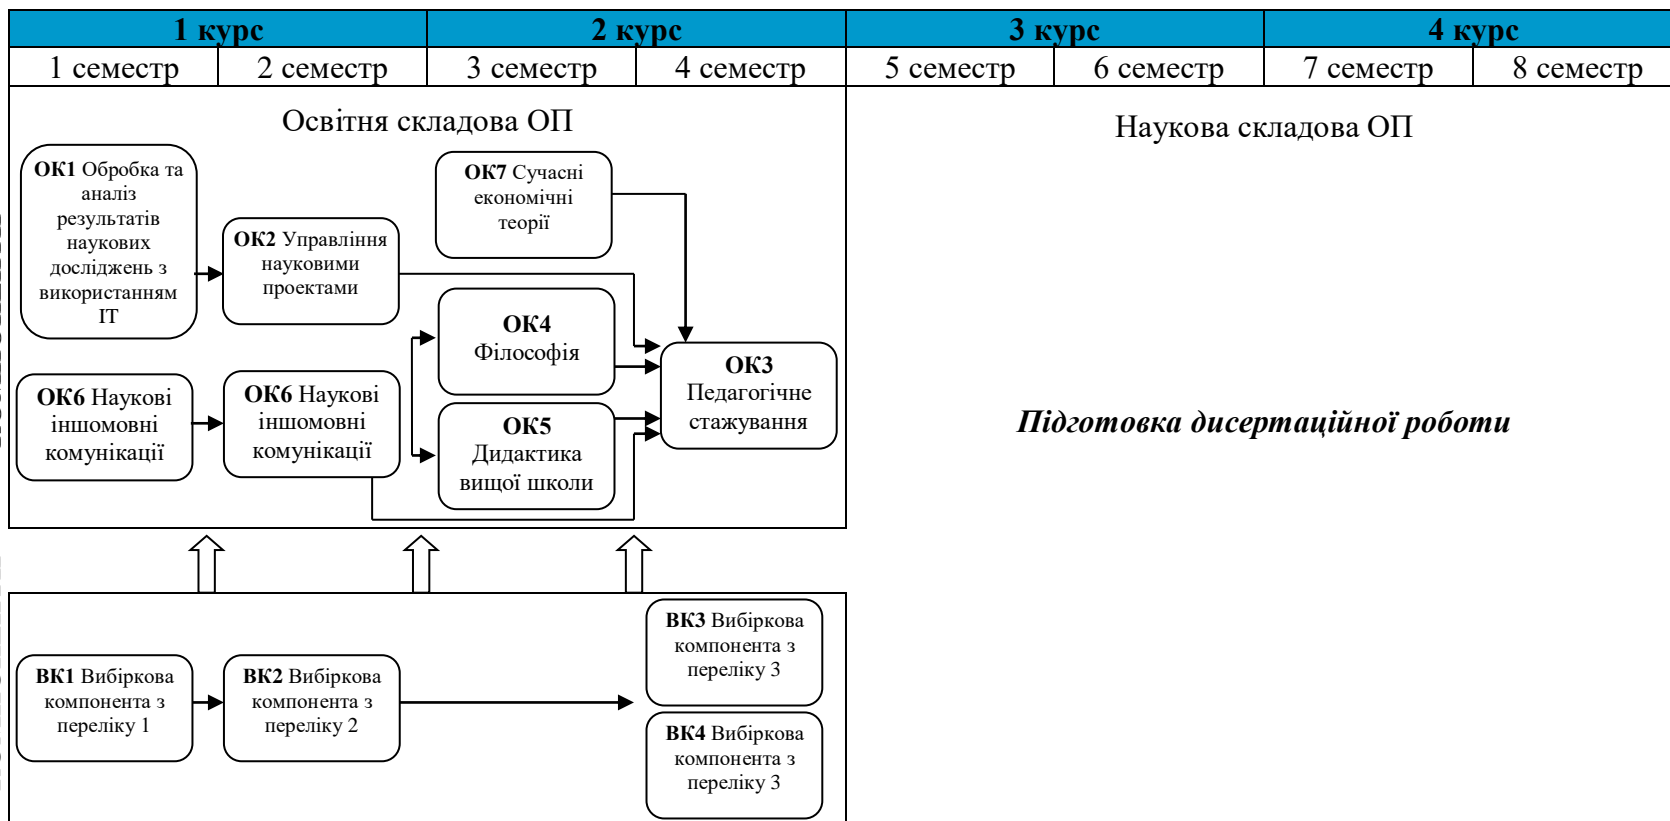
| 1 курс | | 2 курс | | 3 курс | | 4 курс | |
|---|---|---|---|---|---|---|---|
| 1 семестр | 2 семестр | 3 семестр | 4 семестр | 5 семестр | 6 семестр | 7 семестр | 8 семестр |

Освітня складова ОП

Наукова складова ОП

**ОК1** Обробка та аналіз результатів наукових досліджень з використанням ІТ

**ОК2** Управління науковими проектами

**ОК7** Сучасні економічні теорії

**ОК4** Філософія

**ОК3** Педагогічне стажування

**ОК6** Наукові іншомовні комунікації

**ОК6** Наукові іншомовні комунікації

**ОК5** Дидактика вищої школи

*Підготовка дисертаційної роботи*

**ВК1** Вибіркова компонента з переліку 1

**ВК2** Вибіркова компонента з переліку 2

**ВК3** Вибіркова компонента з переліку 3

**ВК4** Вибіркова компонента з переліку 3